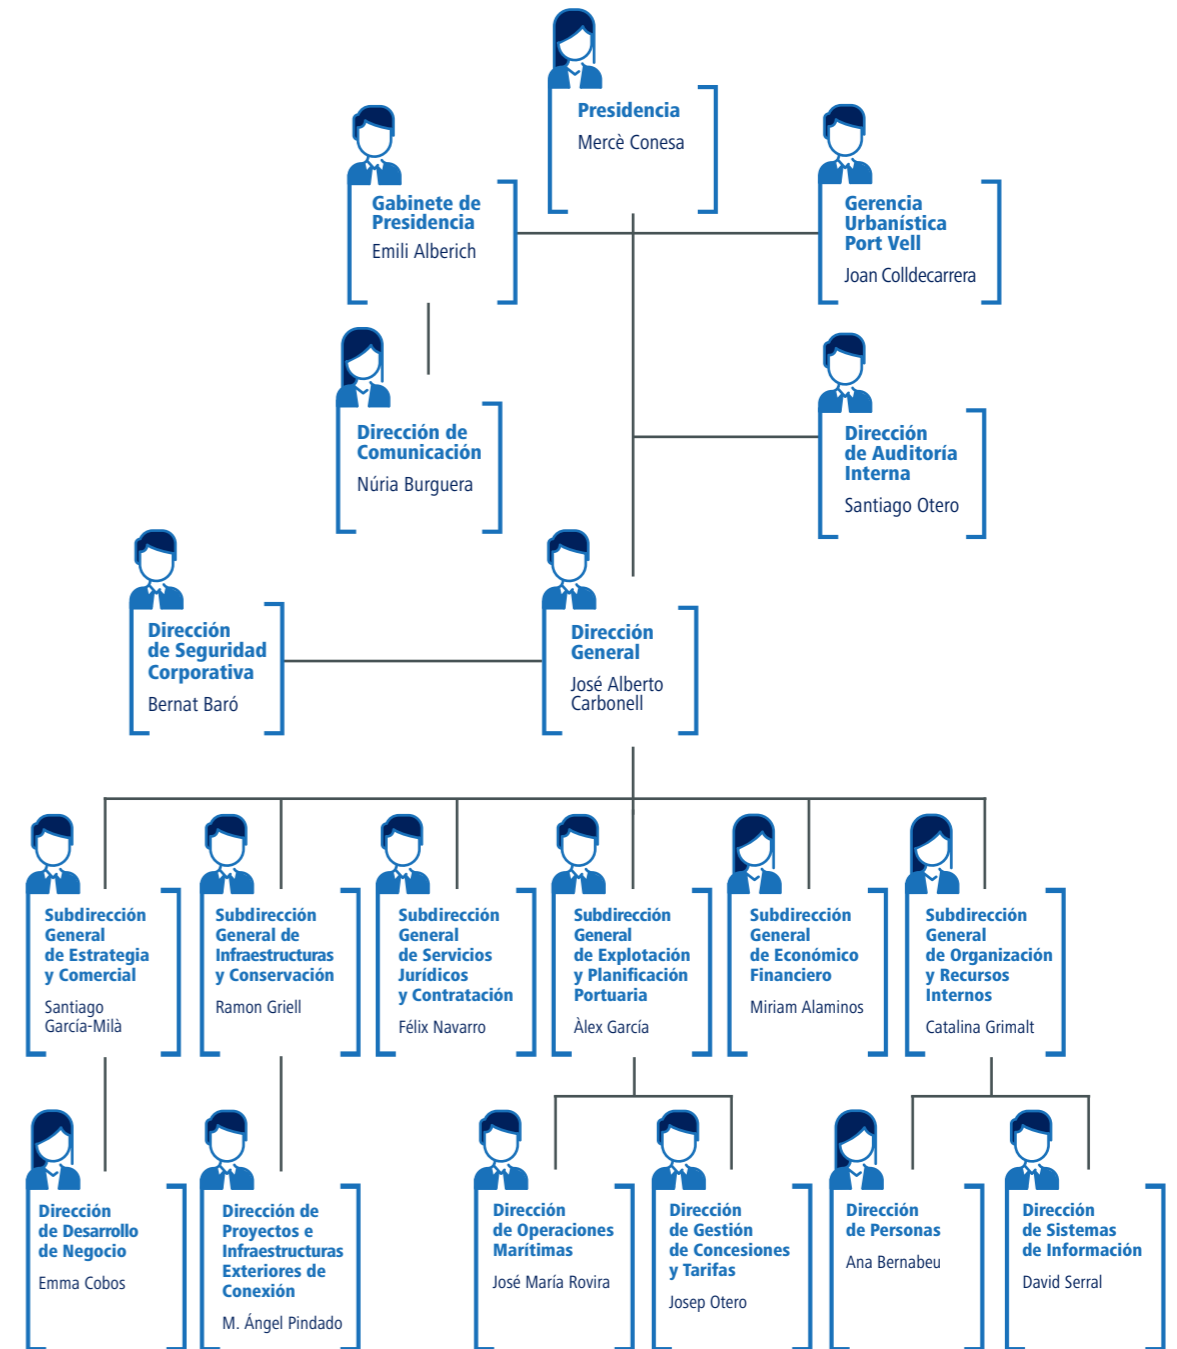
Presidencia
Mercè Conesa

Gabinete de Presidencia
Emili Alberich

Gerencia Urbanística Port Vell
Joan Colldecarrera

Dirección de Comunicación
Núria Burguera

Dirección de Auditoría Interna
Santiago Otero

Dirección de Seguridad Corporativa
Bernat Baró

Dirección General
José Alberto Carbonell

Subdirección General de Estrategia y Comercial
Santiago García-Milà

Subdirección General de Infraestructuras y Conservación
Ramon Griell

Subdirección General de Servicios Jurídicos y Contratación
Félix Navarro

Subdirección General de Explotación y Planificación Portuaria
Àlex García

Subdirección General de Económico Financiero
Miriam Alaminos

Subdirección General de Organización y Recursos Internos
Catalina Grimalt

Dirección de Desarrollo de Negocio
Emma Cobos

Dirección de Proyectos e Infraestructuras Exteriores de Conexión
M. Ángel Pindado

Dirección de Operaciones Marítimas
José María Rovira

Dirección de Gestión de Concesiones y Tarifas
Josep Otero

Dirección de Personas
Ana Bernabeu

Dirección de Sistemas de Información
David Serral